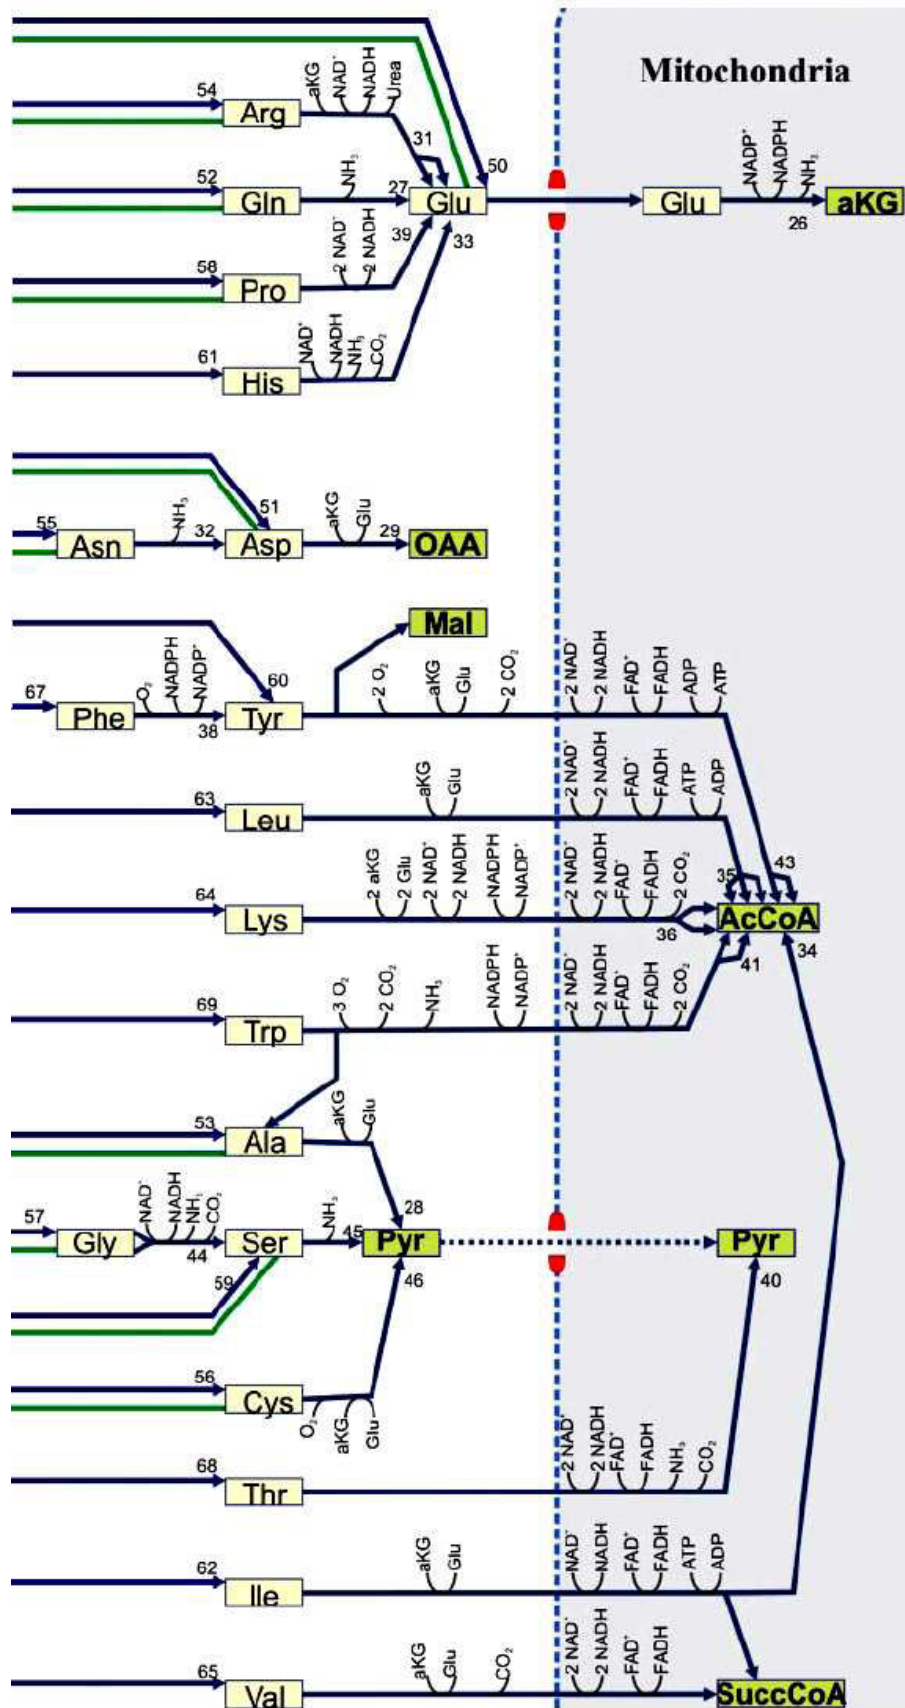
Mitochondria

54 Arg aKG $NAD^+$ NADH Urea 31

52 Gln $NH_3$ 27 Glu 50 39 33

Glu $NADP^+$ NADPH $NH_3$ aKG 26

58 Pro 2 $NAD^+$ 2 NADH

61 His $NAD^+$ NADH $NH_3$ $CO_2$

55 Asn $NH_3$ 32 Asp 51 aKG Glu 29 OAA

Mal

67 Phe $O_2$ NADPH $NADP^+$ 38 Tyr 60 2 $O_2$ aKG Glu 2 $CO_2$ 2 $NAD^+$ 2 NADH $FAD^+$ FADH ADP ATP

63 Leu aKG Glu 2 $NAD^+$ 2 NADH $FAD^+$ FADH ATP ADP

64 Lys 2 aKG 2 Glu 2 $NAD^+$ 2 NADH NADPH $NADP^+$ 2 $NAD^+$ 2 NADH $FAD^+$ FADH 2 $CO_2$ 35 43 36 AcCoA 34 41

69 Trp 3 $O_2$ 2 $CO_2$ $NH_3$ NADPH $NADP^+$ 2 $NAD^+$ 2 NADH $FAD^+$ FADH 2 $CO_2$

53 Ala aKG Glu

57 Gly $NAD^+$ NADH $NH_3$ $CO_2$ 44 Ser $NH_3$ 45 Pyr 28 46 Pyr 40

59

56 Cys $O_2$ aKG Glu

68 Thr 2 $NAD^+$ 2 NADH $FAD^+$ FADH $NH_3$ $CO_2$

62 Ile aKG Glu $NAD^+$ NADH $FAD^+$ FADH ATP ADP

65 Val aKG Glu $CO_2$ 2 $NAD^+$ 2 NADH $FAD^+$ FADH SuccCoA